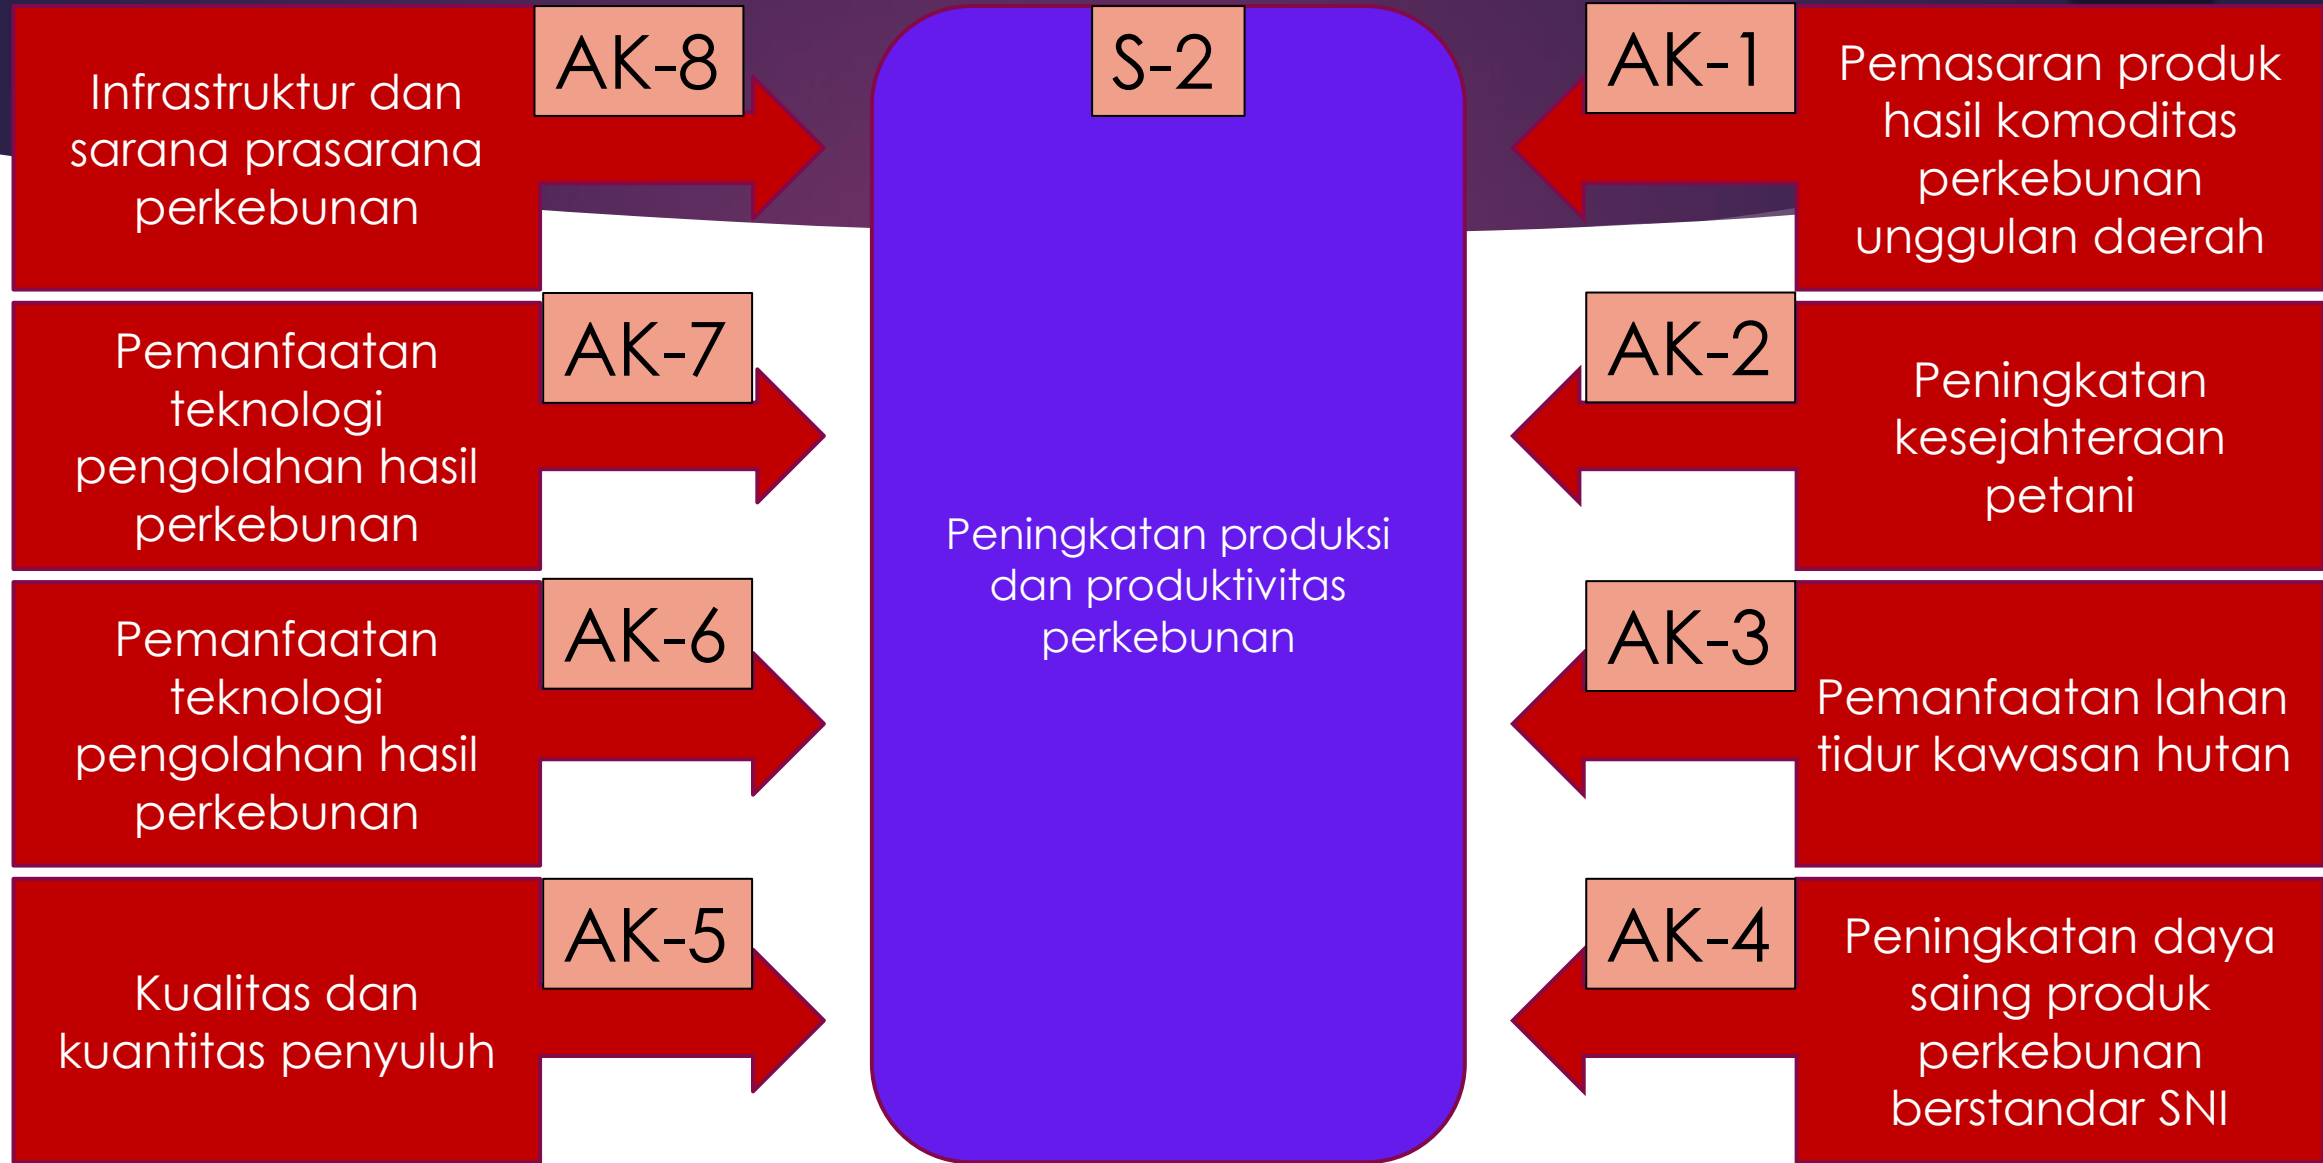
AK-8

Infrastruktur dan sarana prasarana perkebunan

S-2

Peningkatan produksi dan produktivitas perkebunan

AK-1

Pemasaran produk hasil komoditas perkebunan unggulan daerah

AK-7

Pemanfaatan teknologi pengolahan hasil perkebunan

AK-2

Peningkatan kesejahteraan petani

AK-6

Pemanfaatan teknologi pengolahan hasil perkebunan

AK-3

Pemanfaatan lahan tidur kawasan hutan

AK-5

Kualitas dan kuantitas penyuluh

AK-4

Peningkatan daya saing produk perkebunan berstandar SNI